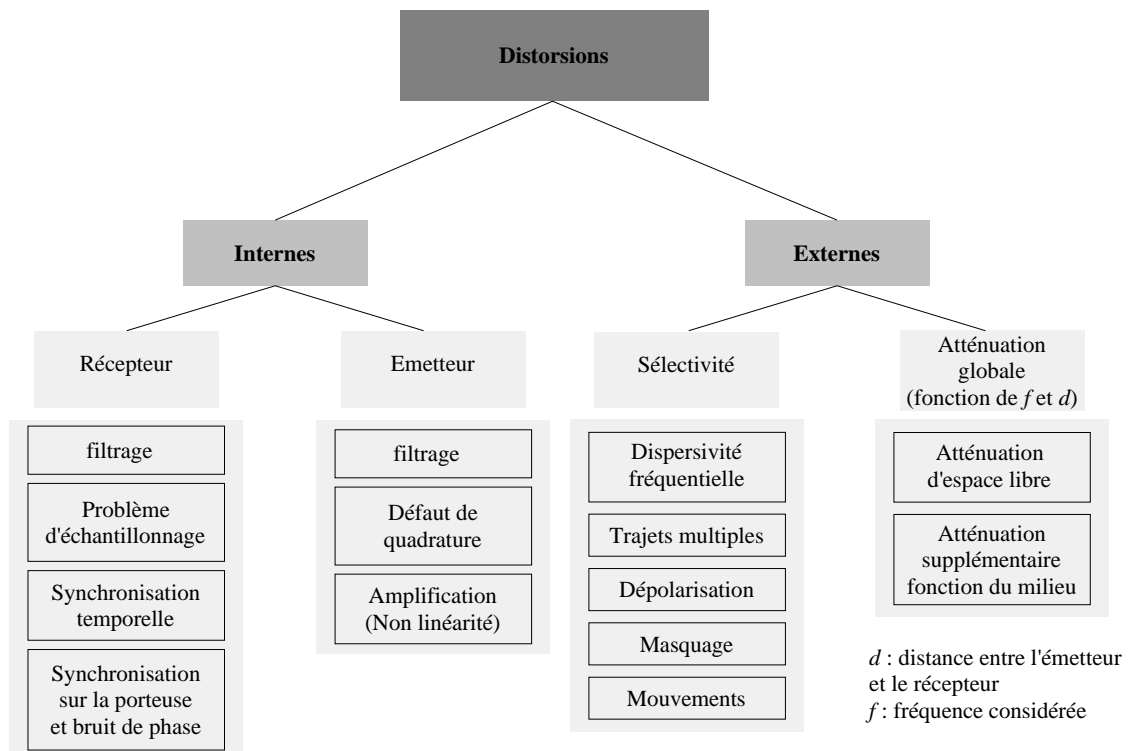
Distorsions

Internes

Externes

Récepteur

Emetteur

Sélectivité

Atténuation globale (fonction de $f$ et $d$)

filtrage

Problème d'échantillonnage

Synchronisation temporelle

Synchronisation sur la porteuse et bruit de phase

filtrage

Défaut de quadrature

Amplification (Non linéarité)

Dispersivité fréquentielle

Trajets multiples

Dépolarisation

Masquage

Mouvements

Atténuation d'espace libre

Atténuation supplémentaire fonction du milieu

$d$ : distance entre l'émetteur et le récepteur
$f$ : fréquence considérée